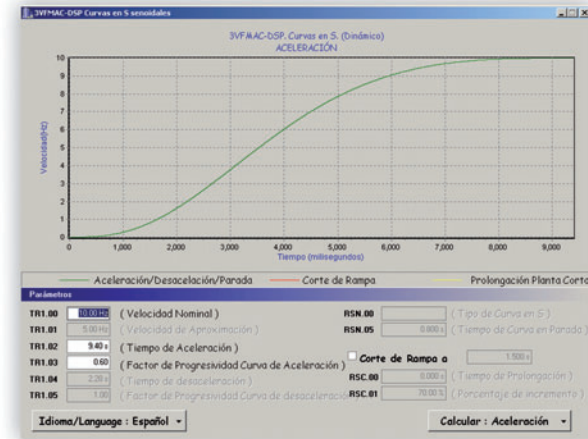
3VFMAC-DSP Curvas en S senoidales

3VFMAC-DSP. Curvas en S. (Dinámico)
ACELERACIÓN

Velocidad(Hz)

10
9
8
7
6
5
4
3
2
1
0

0 1,000 2,000 3,000 4,000 5,000 6,000 7,000 8,000 9,000
Tiempo (milisegundos)

Aceleración/Desacelación/Parada — Corte de Rampa — Prolongación Planta Corta

Parámetros

| | | | | | |
|---|---|---|---|---|---|
| TR1.00 | 10.00 Hz | ( Velocidad Nominal ) | RSN.00 | | ( Tipo de Curva en S ) |
| TR1.01 | 5.00 Hz | ( Velocidad de Aproximación ) | RSN.05 | 0.800 s | ( Tiempo de Curva en Parado ) |
| TR1.02 | 9.40 s | ( Tiempo de Aceleración ) | | | |
| TR1.03 | 0.60 | ( Factor de Progresividad Curva de Aceleración ) | Corte de Rampa a | 1.500 s | |
| TR1.04 | 2.20 s | ( Tiempo de desaceleración ) | RSC.00 | 0.000 s | ( Tiempo de Prolongación ) |
| TR1.05 | 1.00 | ( Factor de Progresividad Curva de desaceleración ) | RSC.01 | 70.00 % | ( Porcentaje de incremento ) |

Idioma/Language : Español

Calcular : Aceleración